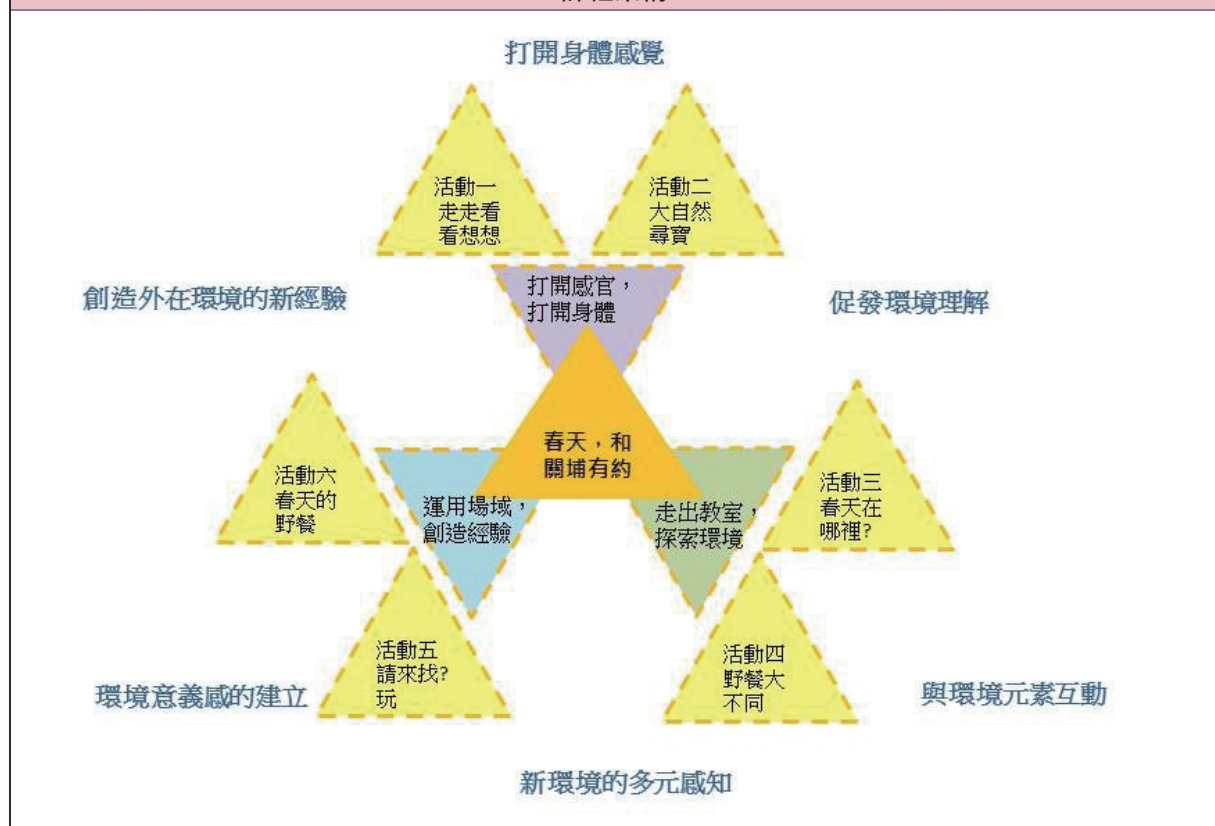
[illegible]

打開身體感覺

活動一
走走看
看想想

活動二
大自然
尋寶

創造外在環境的新經驗

打開感官，
打開身體

促發環境理解

春天，和
關埔有約

活動六
春天的
野餐

運用場域，
創造經驗

走出教室，
探索環境

活動三
春天在
哪裡?

活動五
請來找?
玩

活動四
野餐大
不同

環境意義感的建立

與環境元素互動

新環境的多元感知